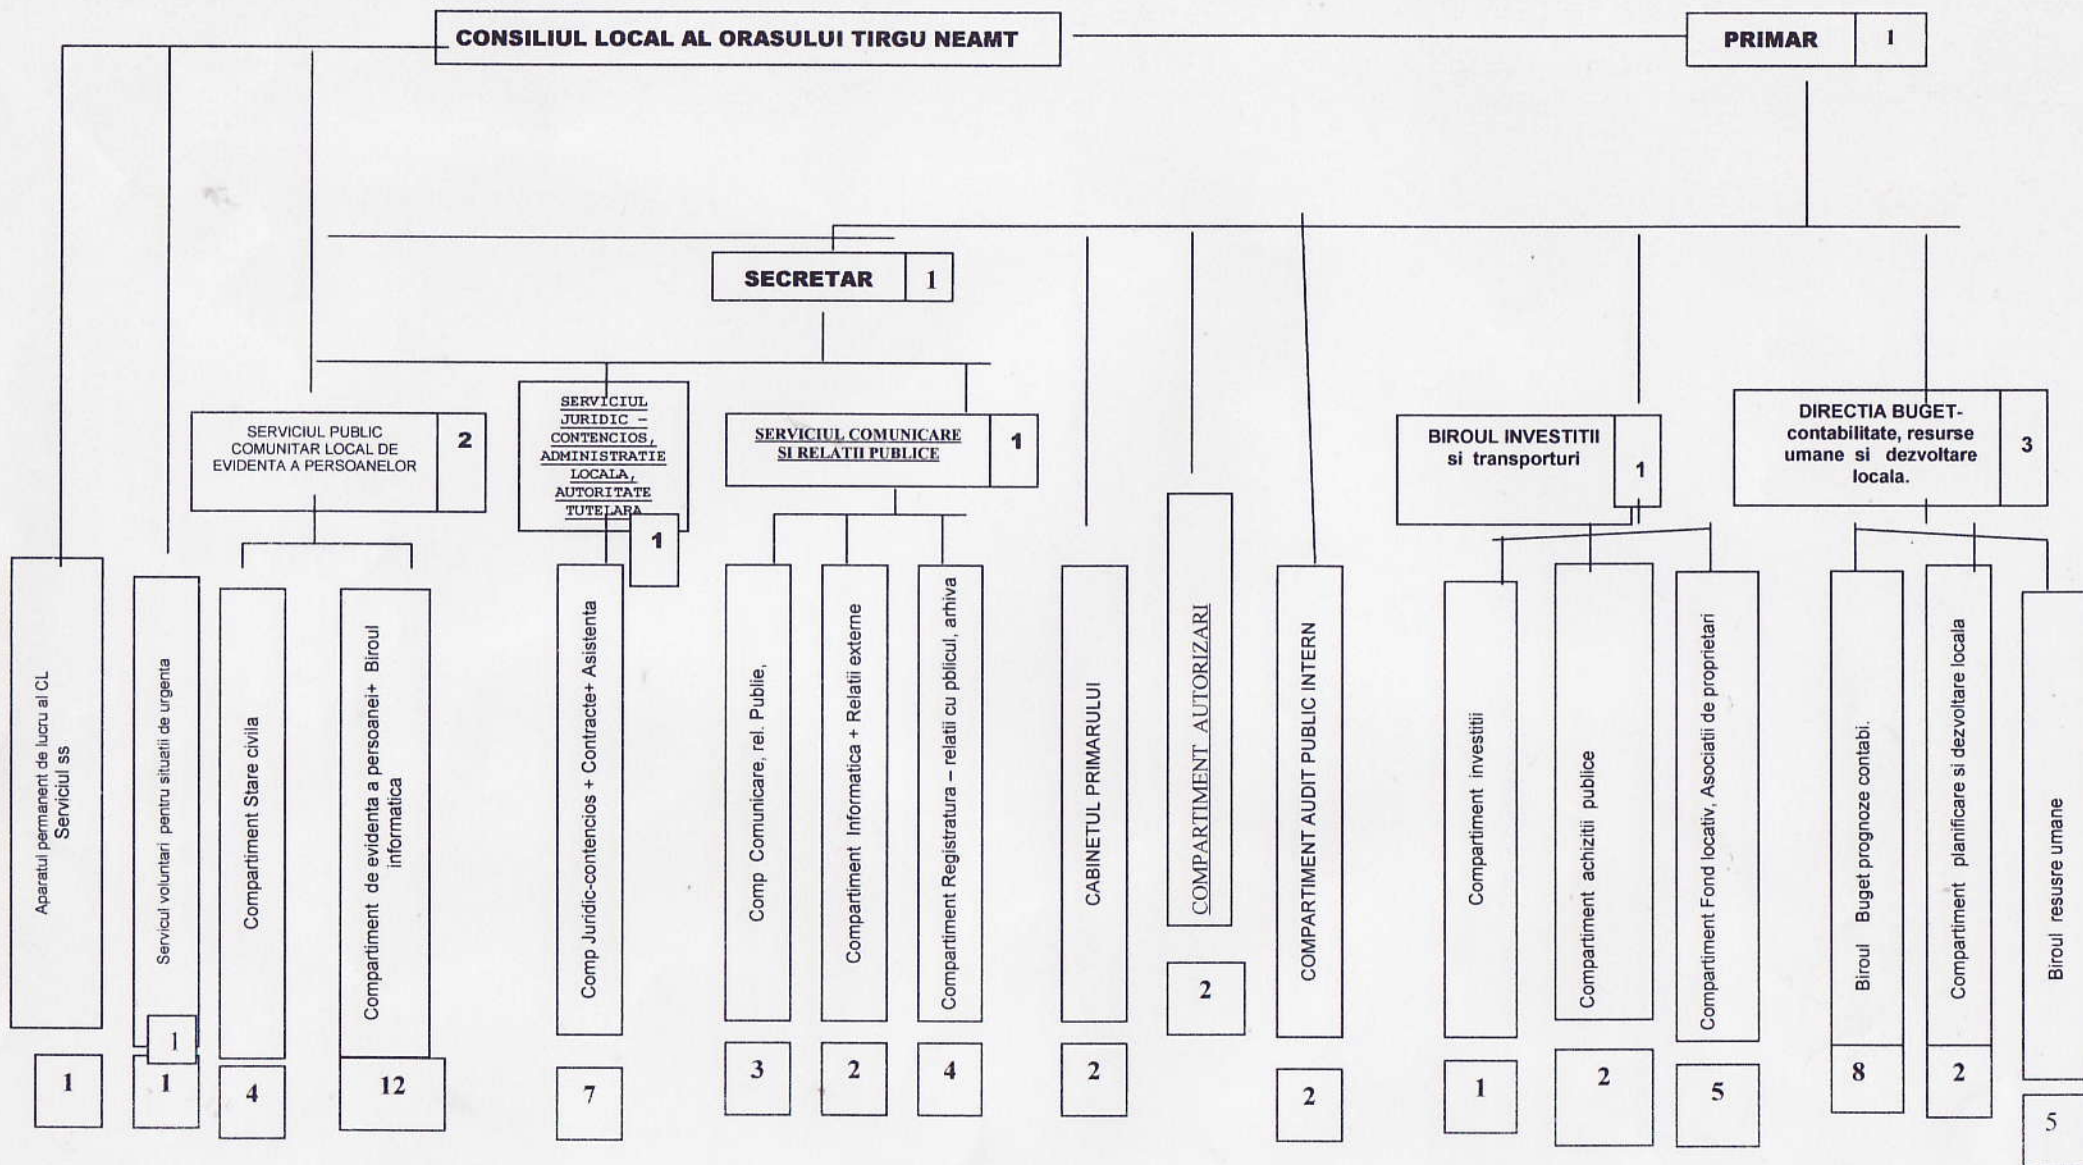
CONSILIUL LOCAL AL ORASULUI TIRGU NEAMT

PRIMAR 1

SECRETAR 1

SERVICIUL PUBLIC COMUNITAR LOCAL DE EVIDENTA A PERSOANELOR 2

SERVICIUL JURIDIC – CONTENCIOS, ADMINISTRATIE LOCALA, AUTORITATE TUTELARA 1

SERVICIUL COMUNICARE SI RELATII PUBLICE 1

BIROUL INVESTITII si transporturi 1

DIRECTIA BUGET-contabilitate, resurse umane si dezvoltare locala. 3

Aparatul permanent de lucru al CL Serviciul ss 1

Serviciul voluntari pentru situatii de urgenta 1 1

Compartiment Stare civila 4

Compartiment de evidenta a persoanei+ Biroul informatica 12

Comp Juridic-contencios + Contracte+ Asistenta 7

Comp Comunicare, rel. Publie, 3

Compartiment Informatica + Relatii externe 2

Compartiment Registratura – relatii cu pblicul, arhiva 4

CABINETUL PRIMARULUI 2

COMPARTIMENT AUTORIZARI 2

COMPARTIMENT AUDIT PUBLIC INTERN 2

Compartiment investitii 1

Compartiment achizitii publice 2

Compartiment Fond locativ, Asociatii de proprietari 5

Biroul Buget prognoze contabi. 8

Compartiment planificare si dezvoltare locala 2

Biroul resusre umane 5